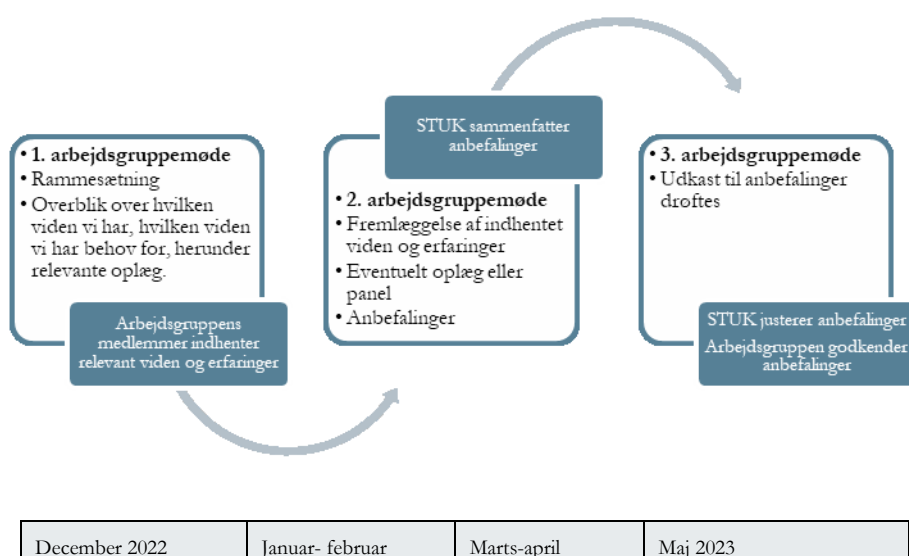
• **1. arbejdsgruppemøde**
• Rammesætning
• Overblik over hvilken viden vi har, hvilken viden vi har behov for, herunder relevante oplæg.

Arbejdsgruppens medlemmer indhenter relevant viden og erfaringer

STUK sammenfatter anbefalinger

• **2. arbejdsgruppemøde**
• Fremlæggelse af indhentet viden og erfaringer
• Eventuelt oplæg eller panel
• Anbefalinger

• **3. arbejdsgruppemøde**
• Udkast til anbefalinger drøftes

STUK justerer anbefalinger
Arbejdsgruppen godkender anbefalinger

| December 2022 | Januar- februar | Marts-april | Maj 2023 |
|---|---|---|---|